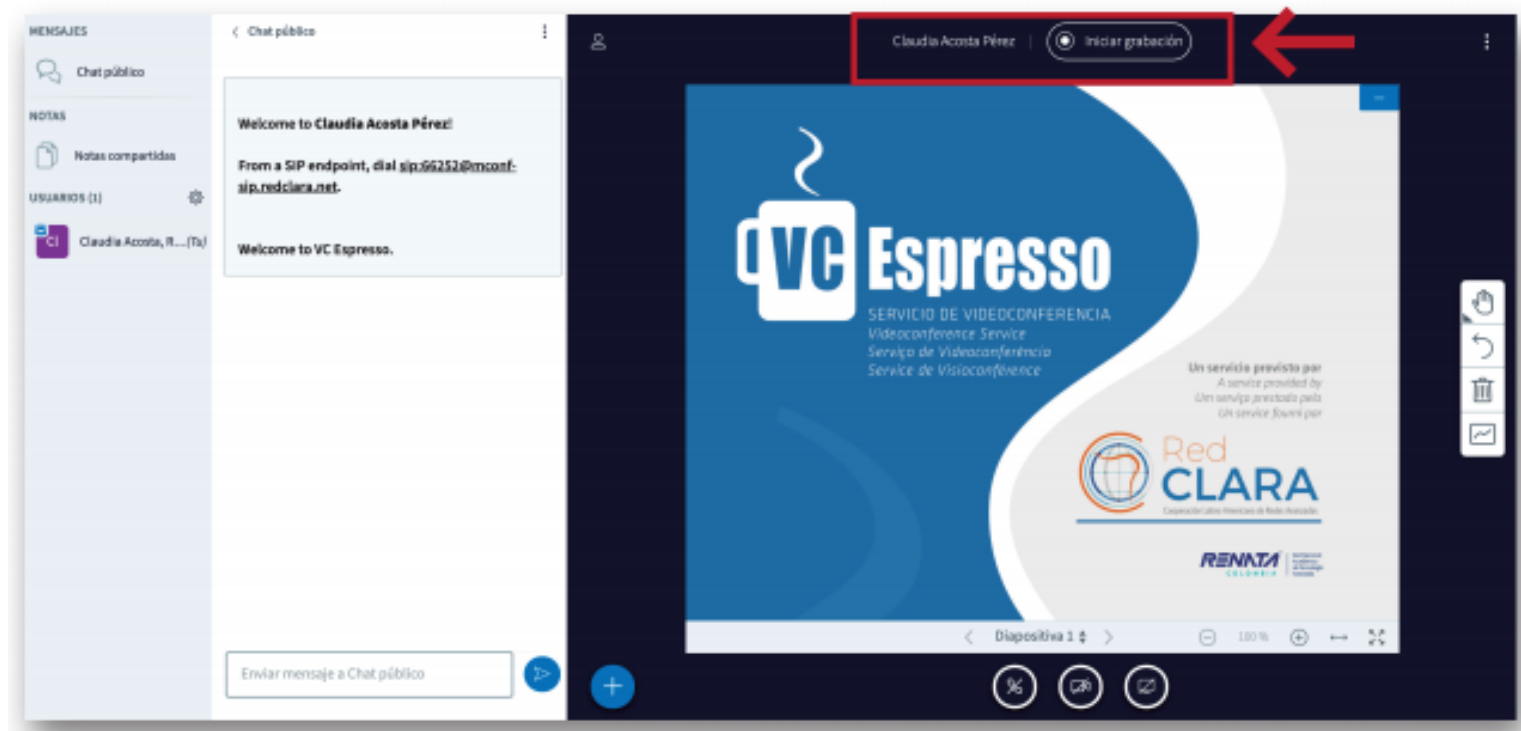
MENSAJES

Chat público

NOTAS

Notas compartidas

USUARIOS (1)

CI Claudia Acosta, R... (Tú)

< Chat público

Welcome to **Claudia Acosta Pérez**!

From a SIP endpoint, dial sip:66252@mconf-sip.redclara.net.

Welcome to VC Espresso.

Enviar mensaje a Chat público

Claudia Acosta Pérez | Iniciar grabación

VC Espresso

SERVICIO DE VIDEOCONFERENCIA
Videoconference Service
Serviço de Videoconferência
Service de Visioconférence

Un servicio provisto por
A service provided by
Um serviço prestado pela
Un service fourni par

Red CLARA
Cooperación Latino Americana de Redes Avanzadas

RENATA COLOMBIA

< Diapositiva 1 > 100 %